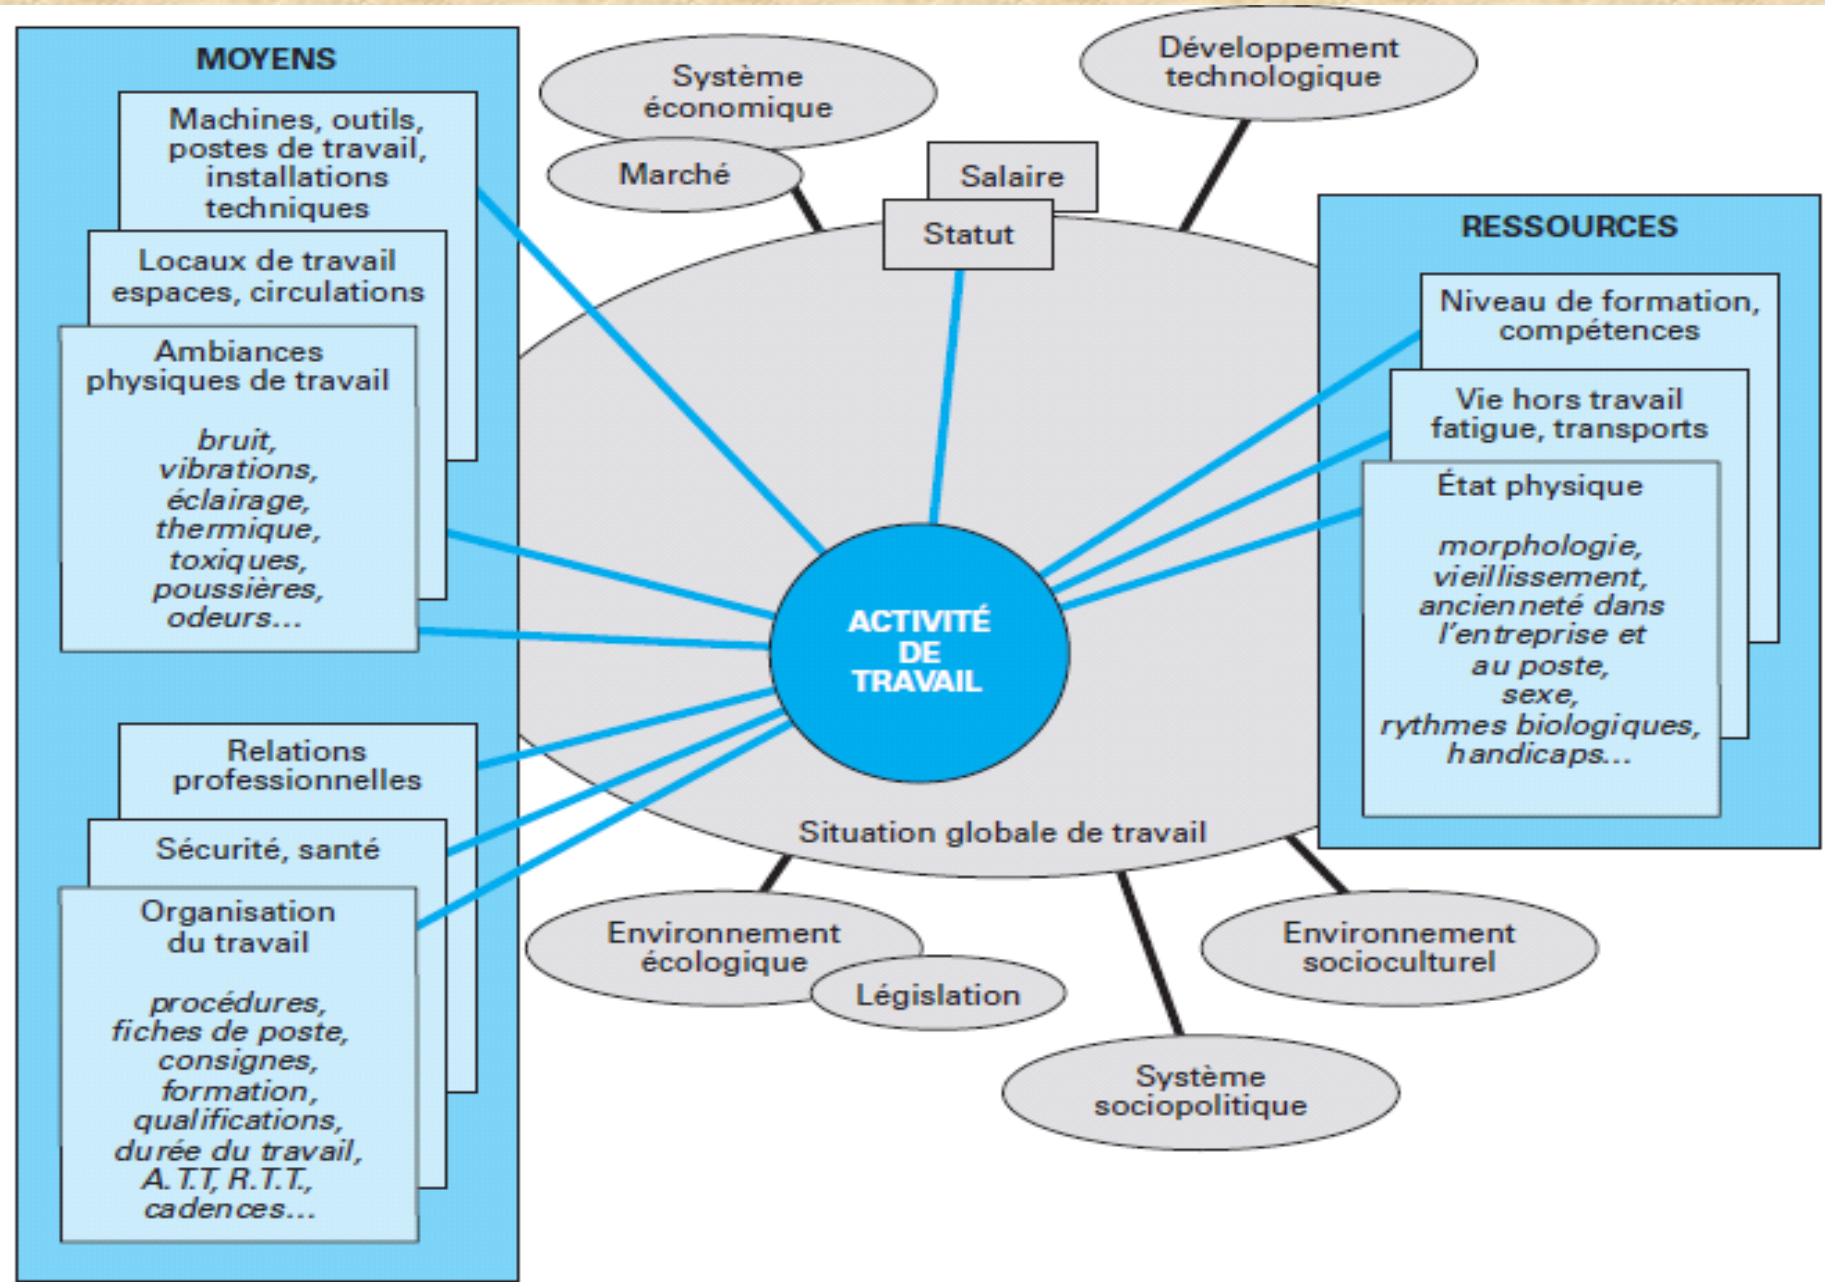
MOYENS

Machines, outils, postes de travail, installations techniques

Locaux de travail espaces, circulations

Ambiances physiques de travail

bruit, vibrations, éclairage, thermique, toxiques, poussières, odeurs...

Relations professionnelles

Sécurité, santé

Organisation du travail

procédures, fiches de poste, consignes, formation, qualifications, durée du travail, A.T.T, R.T.T., cadences...

Système économique

Marché

Développement technologique

Salaire

Statut

ACTIVITÉ DE TRAVAIL

Situation globale de travail

RESSOURCES

Niveau de formation, compétences

Vie hors travail fatigue, transports

État physique

morphologie, vieillissement, ancienneté dans l'entreprise et au poste, sexe, rythmes biologiques, handicaps...

Environnement écologique

Législation

Environnement socioculturel

Système sociopolitique